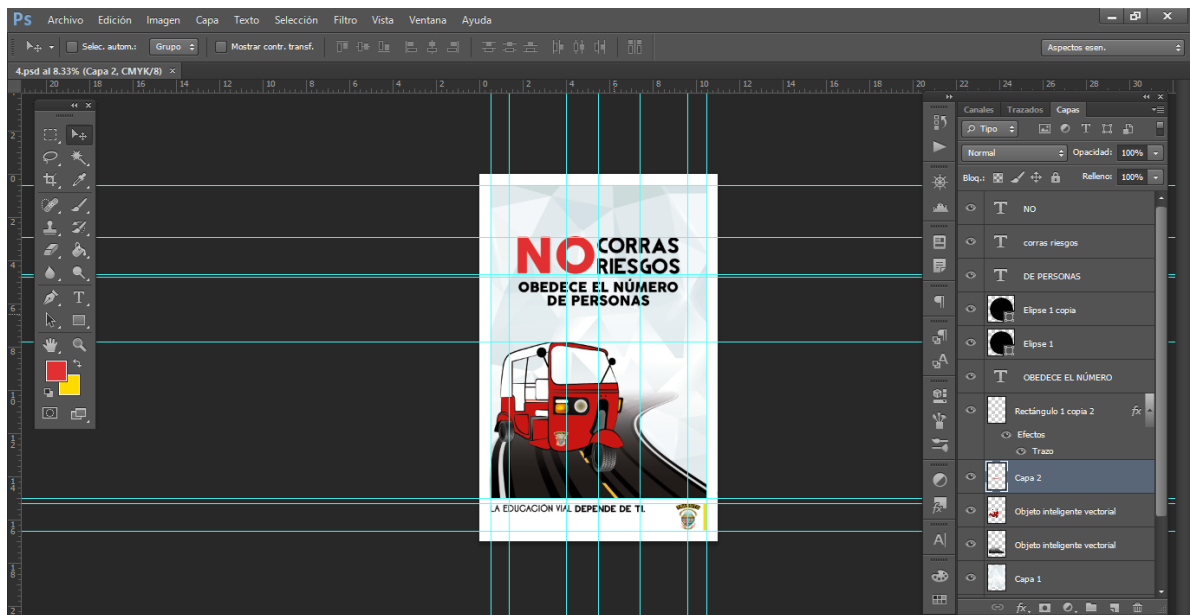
Ps Archivo Edición Imagen Capa Texto Selección Filtro Vista Ventana Ayuda

Selec. autom.: Grupo Mostrar contr. transf.

Aspectos esen.

4.psd al 8.33% (Capa 2, CMYK/8) ×

NO CORRAS RIESGOS
OBEDECE EL NÚMERO DE PERSONAS

LA EDUCACIÓN VIAL DEPENDE DE TI.

Canales Trazados Capas

Tipo

Normal Opacidad: 100%

Bloq.: Relleno: 100%

NO
corras riesgos
DE PERSONAS
Elipse 1 copia
Elipse 1
OBEDECE EL NÚMERO
Rectángulo 1 copia 2
Efectos
Trazo
Capa 2
Objeto inteligente vectorial
Objeto inteligente vectorial
Capa 1